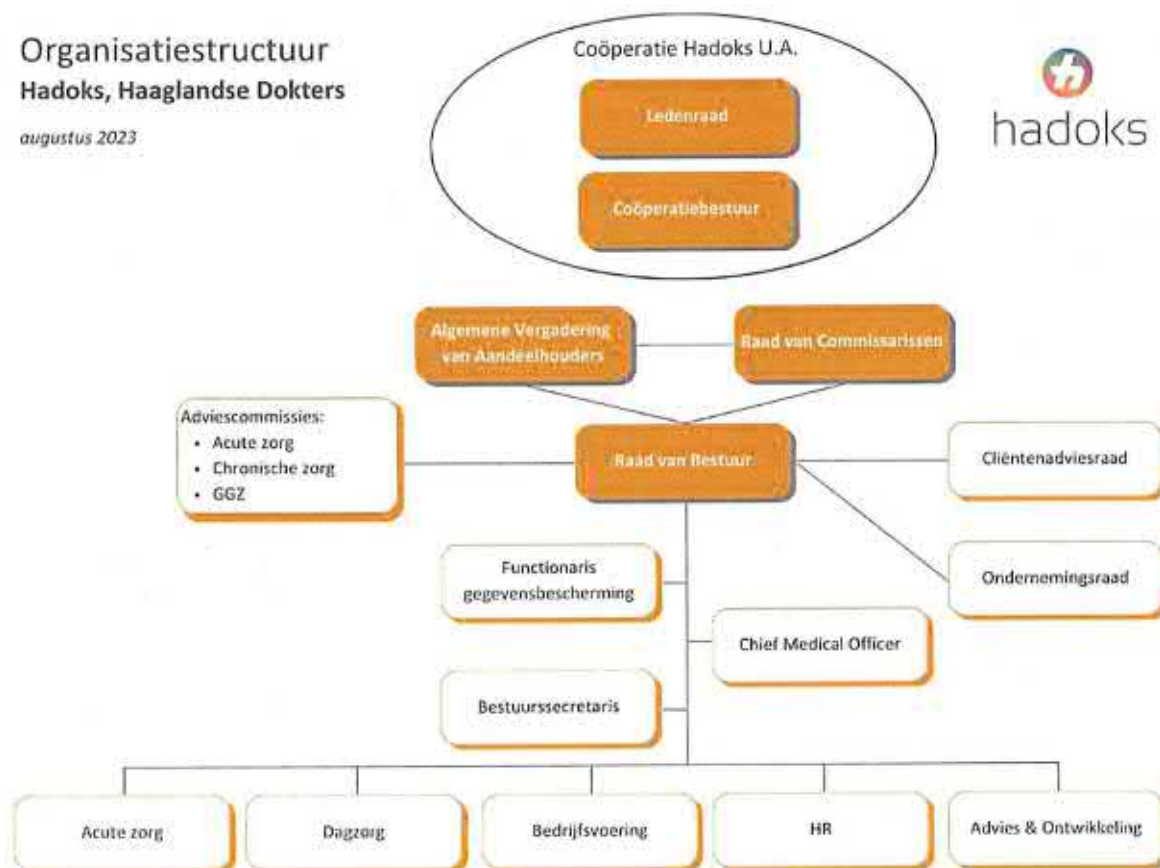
Organisatiestructuur
Hadoks, Haaglandse Dokters

augustus 2023

Coöperatie Hadoks U.A.

Ledenraad

Coöperatiebestuur

hadoks

Algemene Vergadering van Aandeelhouders

Raad van Commissarissen

Adviescommissies:
- Acute zorg
- Chronische zorg
- GGZ

Raad van Bestuur

Cliëntenadviesraad

Functionaris gegevensbescherming

Ondernemingsraad

Chief Medical Officer

Bestuurssecretaris

Acute zorg

Dagzorg

Bedrijfsvoering

HR

Advies & Ontwikkeling